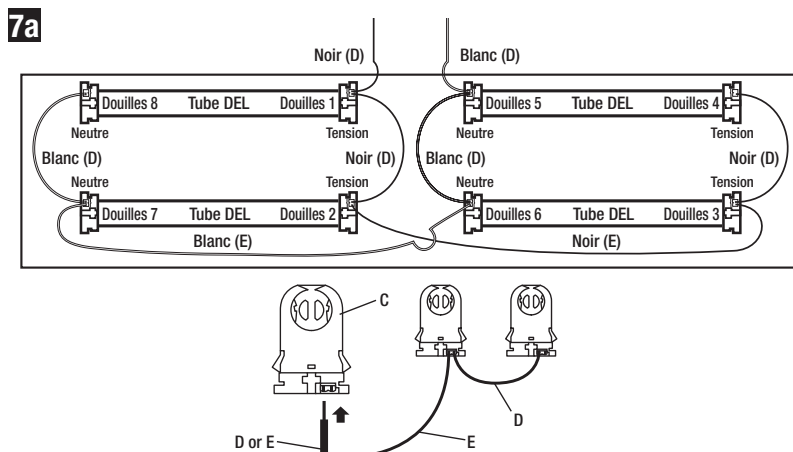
7a

Noir (D)

Blanc (D)

Douilles 8 Tube DEL Douilles 1

Douilles 5 Tube DEL Douilles 4

Neutre

Tension

Neutre

Tension

Blanc (D)

Noir (D)

Blanc (D)

Noir (D)

Neutre

Tension

Neutre

Tension

Douilles 7 Tube DEL Douilles 2

Douilles 6 Tube DEL Douilles 3

Blanc (E)

Noir (E)

C

D

E

D or E